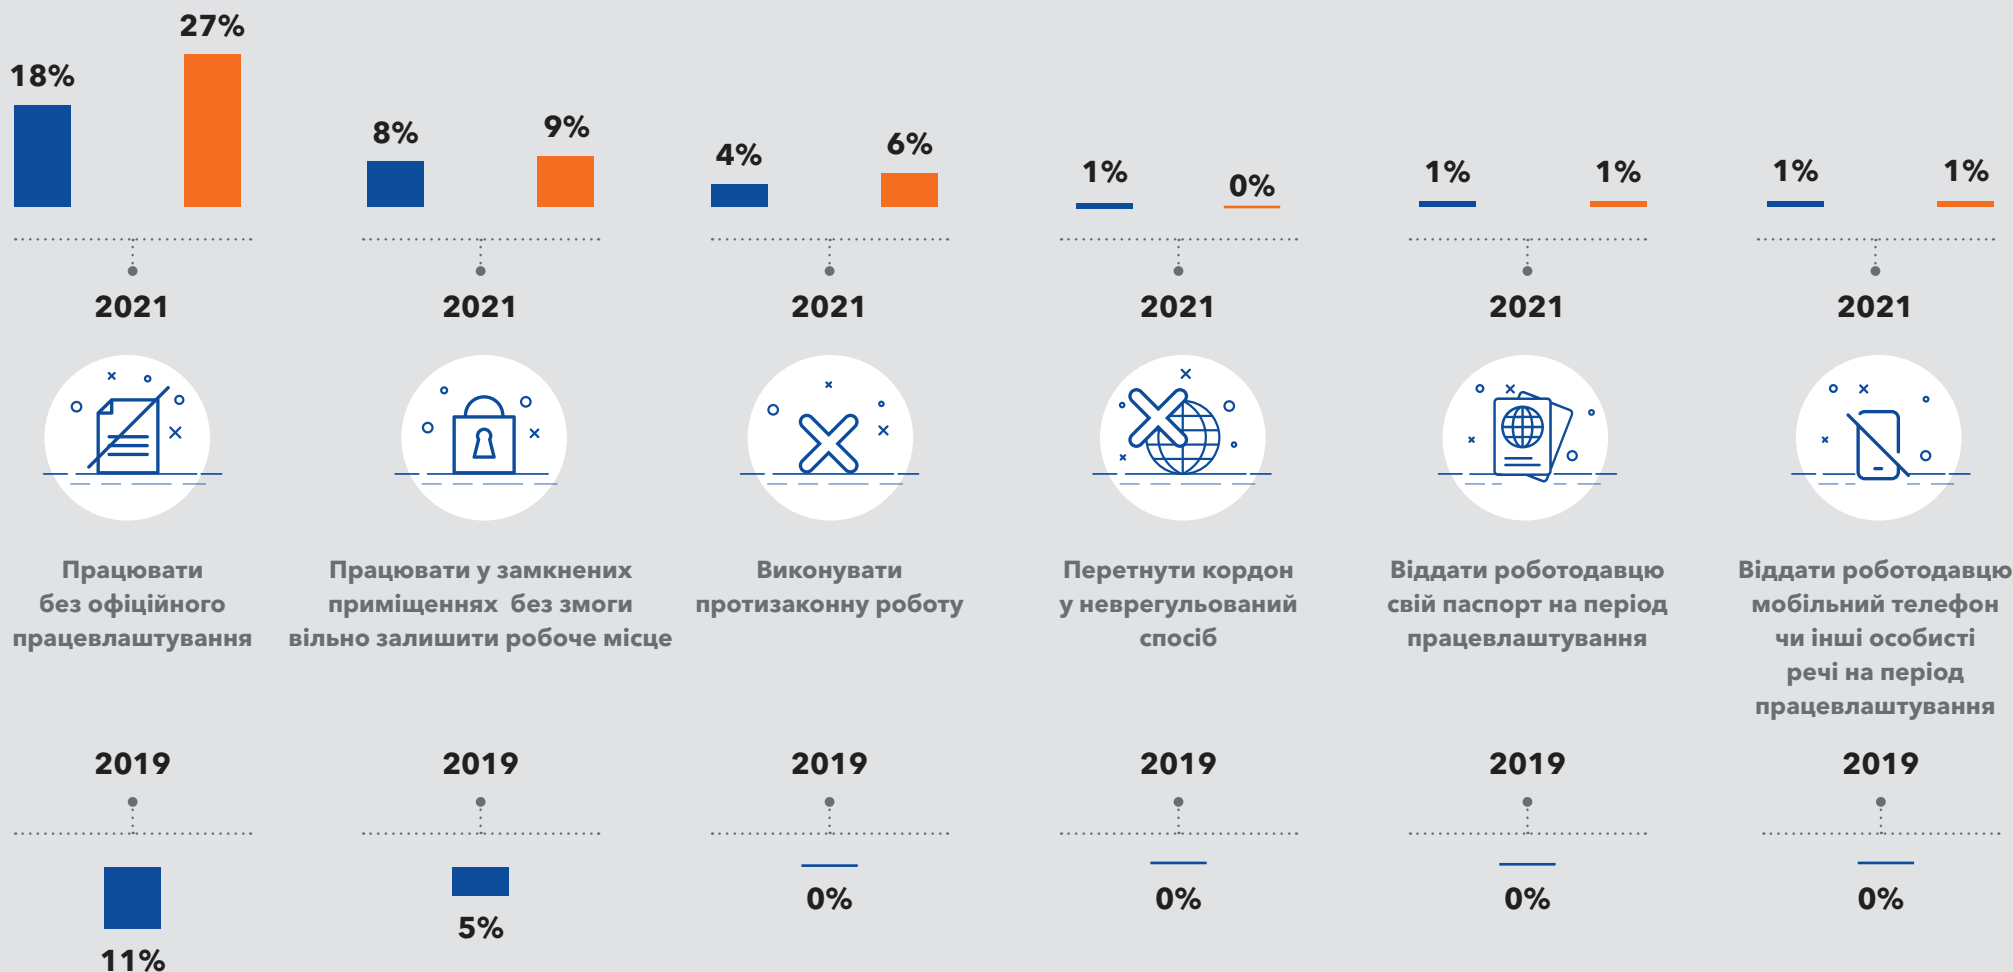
18%
27%
8%
9%
4%
6%
1%
0%
1%
1%
1%
1%

2021
2021
2021
2021
2021
2021

Працювати без офіційного працевлаштування

Працювати у замкнених приміщеннях без змоги вільно залишити робоче місце

Виконувати протизаконну роботу

Перетнути кордон у неврегульований спосіб

Віддати роботодавцю свій паспорт на період працевлаштування

Віддати роботодавцю мобільний телефон чи інші особисті речі на період працевлаштування

2019
2019
2019
2019
2019
2019

11%
5%
0%
0%
0%
0%